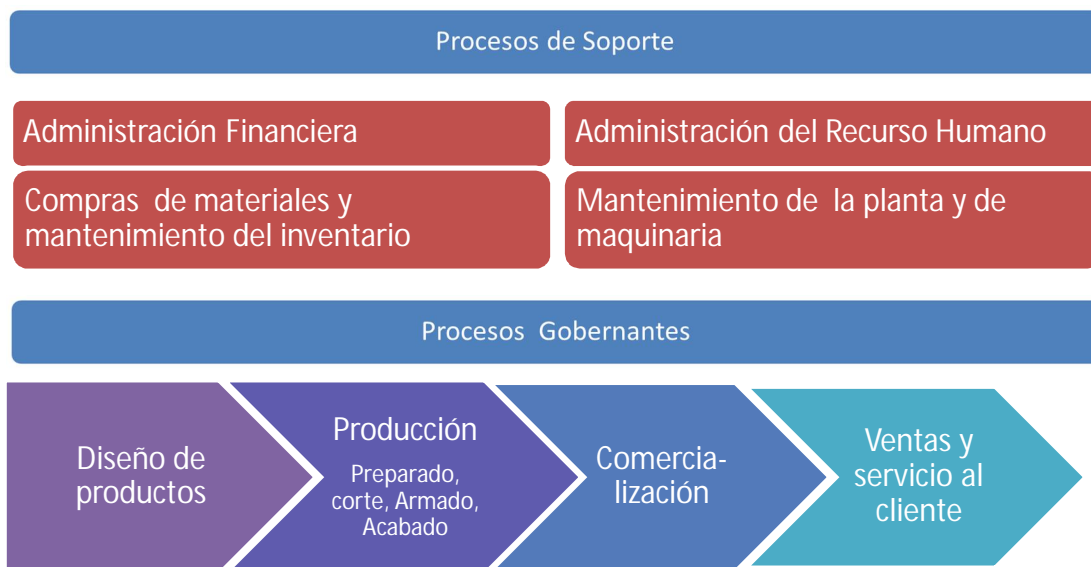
Procesos de Soporte

Administración Financiera

Administración del Recurso Humano

Compras de materiales y mantenimiento del inventario

Mantenimiento de la planta y de maquinaria

Procesos Gobernantes

Diseño de productos

Producción

Preparado, corte, Armado, Acabado

Comercia-lización

Ventas y servicio al cliente